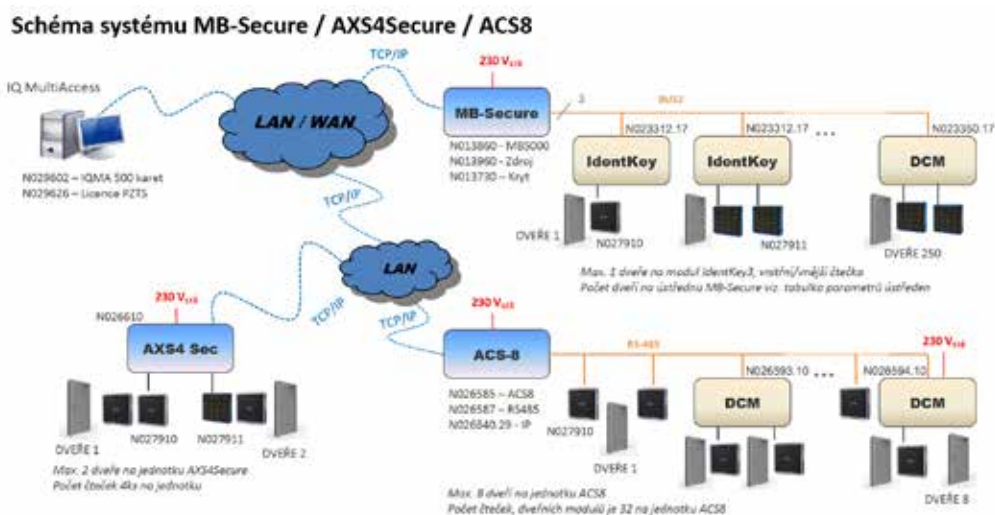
Schéma systému MB-Secure / AXS4Secure / ACS8

IQ MultiAccess

N029602 – IQMA 500 karet
N029626 – Licence PZTS

LAN / WAN

TCP/IP

230 V$_{AC}$

MB-Secure

2

BUS2

N013860 – MBS000
N013960 – Zdroj
N013730 – Kryt

N023312.17

N023312.17

N023350.17

IdentKey

IdentKey

DCM

DVEŘE 1

N027910

N027911

DVEŘE 250

Max. 1 dveře na modul IdentKey3, vnitřní/vnější čtečka
Počet dveří na ústřednu MB-Secure viz. tabulka parametrů ústředen

TCP/IP

LAN

230 V$_{AC}$

N026610

TCP/IP

TCP/IP

230 V$_{AC}$

AXS4 Sec

ACS-8

RS-485

N026593.10

N026594.10

230 V$_{AC}$

N026585 – ACS8
N026587 – RS485
N026840.29 - IP

N027910

DCM

DCM

DVEŘE 1

N027910

N027911

DVEŘE 2

DVEŘE 1

DVEŘE 8

Max. 2 dveře na jednotku AXS4Secure
Počet čteček 4ks na jednotku

Max. 8 dveří na jednotku ACS8
Počet čteček, dveřních modulů je 32 na jednotku ACS8